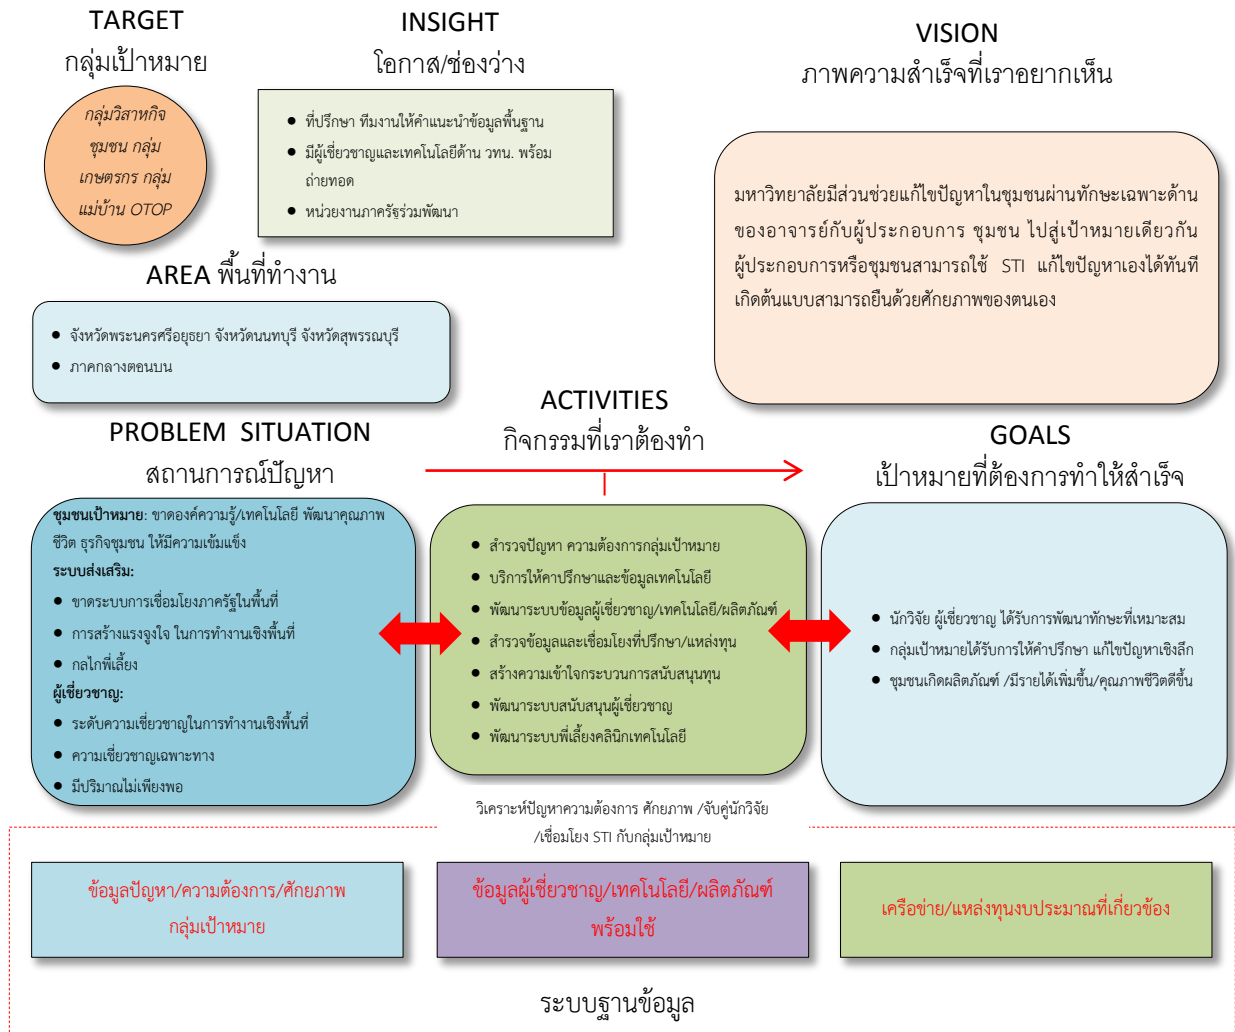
TARGET
กลุ่มเป้าหมาย

กลุ่มวิสาหกิจชุมชน กลุ่มเกษตรกร กลุ่มแม่บ้าน OTOP

INSIGHT
โอกาส/ช่องว่าง

- ที่ปรึกษา ทีมงานให้คำแนะนำข้อมูลพื้นฐาน
- มีผู้เชี่ยวชาญและเทคโนโลยีด้าน วทน. พร้อมถ่ายทอด
- หน่วยงานภาครัฐร่วมพัฒนา

VISION
ภาพความสำเร็จที่เราอยากเห็น

มหาวิทยาลัยมีส่วนช่วยแก้ไขปัญหาในชุมชนผ่านทักษะเฉพาะด้านของอาจารย์กับผู้ประกอบการ ชุมชน ไปสู่เป้าหมายเดียวกัน ผู้ประกอบการหรือชุมชนสามารถใช้ STI แก้ไขปัญหาเองได้ทันที เกิดต้นแบบสามารถยืนด้วยศักยภาพของตนเอง

AREA พื้นที่ทำงาน

- จังหวัดพระนครศรีอยุธยา จังหวัดนนทบุรี จังหวัดสุพรรณบุรี
- ภาคกลางตอนบน

PROBLEM SITUATION
สถานการณ์ปัญหา

ชุมชนเป้าหมาย: ขาดองค์ความรู้/เทคโนโลยี พัฒนาคุณภาพชีวิต ธุรกิจชุมชน ให้มีความเข้มแข็ง
ระบบส่งเสริม:
- ขาดระบบการเชื่อมโยงภาครัฐในพื้นที่
- การสร้างแรงจูงใจ ในการทำงานเชิงพื้นที่
- กลไกพี่เลี้ยง
ผู้เชี่ยวชาญ:
- ระดับความเชี่ยวชาญในการทำงานเชิงพื้นที่
- ความเชี่ยวชาญเฉพาะทาง
- มีปริมาณไม่เพียงพอ

ACTIVITIES
กิจกรรมที่เราต้องทำ

- สำรวจปัญหา ความต้องการกลุ่มเป้าหมาย
- บริการให้คำปรึกษาและข้อมูลเทคโนโลยี
- พัฒนาระบบข้อมูลผู้เชี่ยวชาญ/เทคโนโลยี/ผลิตภัณฑ์
- สำรวจข้อมูลและเชื่อมโยงที่ปรึกษา/แหล่งทุน
- สร้างความเข้าใจกระบวนการสนับสนุนทุน
- พัฒนาระบบสนับสนุนผู้เชี่ยวชาญ
- พัฒนาระบบพี่เลี้ยงคลินิกเทคโนโลยี

GOALS
เป้าหมายที่ต้องการทำให้สำเร็จ

- นักวิจัย ผู้เชี่ยวชาญ ได้รับการพัฒนาทักษะที่เหมาะสม
- กลุ่มเป้าหมายได้รับการให้คำปรึกษา แก้ไขปัญหาเชิงลึก
- ชุมชนเกิดผลิตภัณฑ์ /มีรายได้เพิ่มขึ้น/คุณภาพชีวิตดีขึ้น

วิเคราะห์ปัญหาความต้องการ ศักยภาพ /จับคู่นักวิจัย /เชื่อมโยง STI กับกลุ่มเป้าหมาย

ข้อมูลปัญหา/ความต้องการ/ศักยภาพกลุ่มเป้าหมาย

ข้อมูลผู้เชี่ยวชาญ/เทคโนโลยี/ผลิตภัณฑ์พร้อมใช้

เครือข่าย/แหล่งทุนงบประมาณที่เกี่ยวข้อง

ระบบฐานข้อมูล